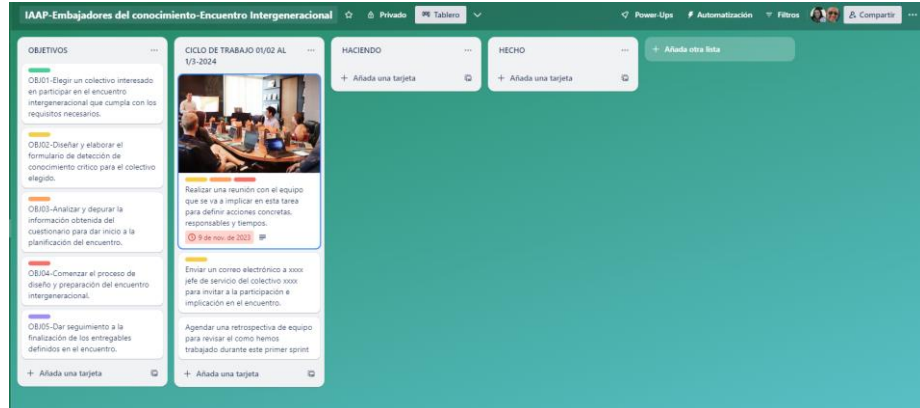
IAAP-Embajadores del conocimiento-Encuentro Intergeneracional ☆ Privado Tablero

Power-Ups Automatización Filtros Compartir

OBJETIVOS

OBJ01-Elegir un colectivo interesado en participar en el encuentro intergeneracional que cumpla con los requisitos necesarios.

OBJ02-Diseñar y elaborar el formulario de detección de conocimiento crítico para el colectivo elegido.

OBJ03-Analizar y depurar la información obtenida del cuestionario para dar inicio a la planificación del encuentro.

OBJ04-Comenzar el proceso de diseño y preparación del encuentro intergeneracional.

OBJ05-Dar seguimiento a la finalización de los entregables definidos en el encuentro.

+ Añadir una tarjeta

CICLO DE TRABAJO 01/02 AL 1/3-2024

Realizar una reunión con el equipo que se va a implicar en esta tarea para definir acciones concretas, responsables y tiempos.

9 de nov. de 2023

Enviar un correo electrónico a xxxx jefe de servicio del colectivo xxxx para invitar a la participación e implicación en el encuentro.

Agendar una retrospectiva de equipo para revisar el como hemos trabajado durante este primer sprint

+ Añada una tarjeta

HACIENDO

+ Añada una tarjeta

HECHO

+ Añada una tarjeta

+ Añada otra lista